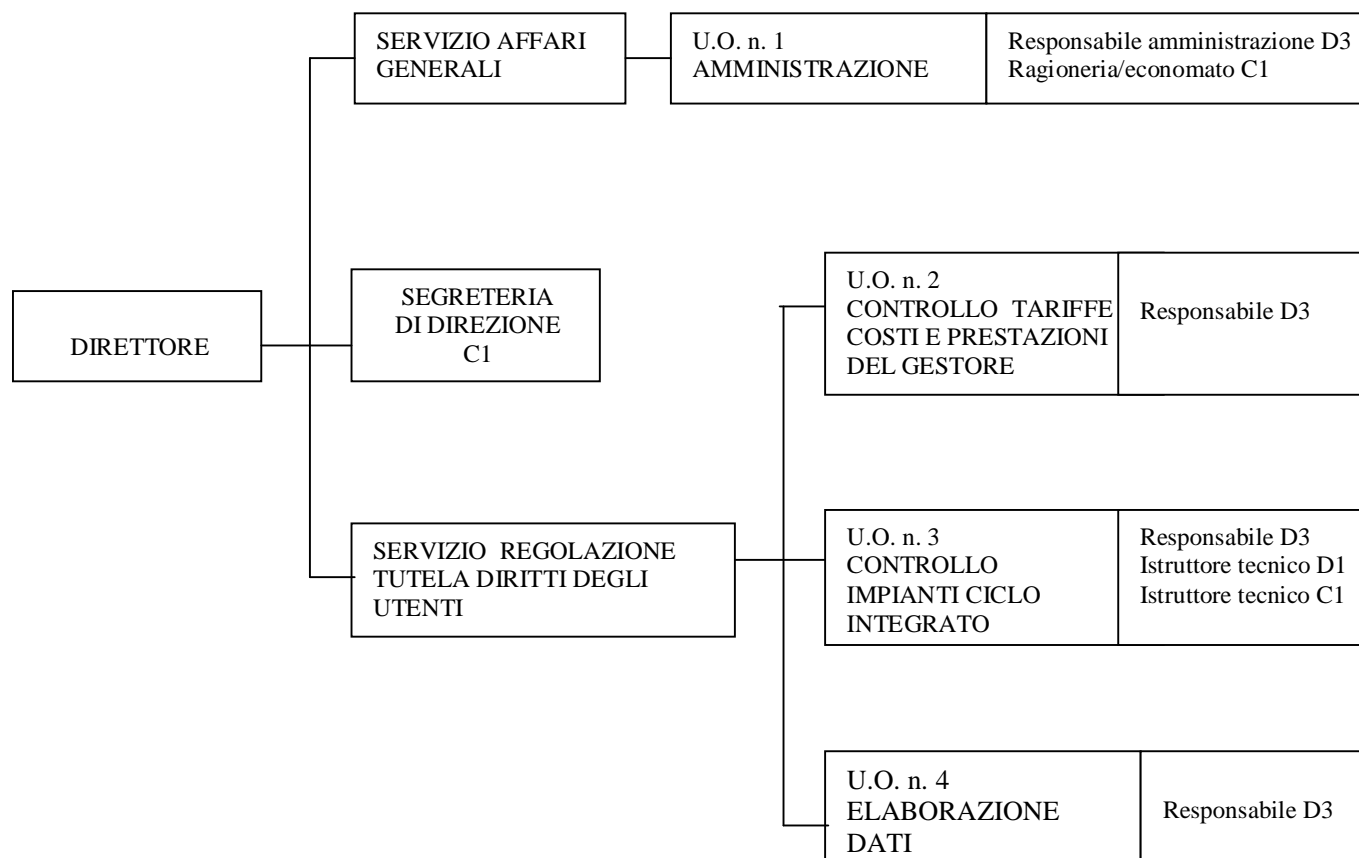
SERVIZIO AFFARI GENERALI

U.O. n. 1 AMMINISTRAZIONE

Responsabile amministrazione D3
Ragioneria/economato C1

DIRETTORE

SEGRETERIA DI DIREZIONE C1

U.O. n. 2 CONTROLLO TARIFFE COSTI E PRESTAZIONI DEL GESTORE

Responsabile D3

SERVIZIO REGOLAZIONE TUTELA DIRITTI DEGLI UTENTI

U.O. n. 3 CONTROLLO IMPIANTI CICLO INTEGRATO

Responsabile D3
Istruttore tecnico D1
Istruttore tecnico C1

U.O. n. 4 ELABORAZIONE DATI

Responsabile D3